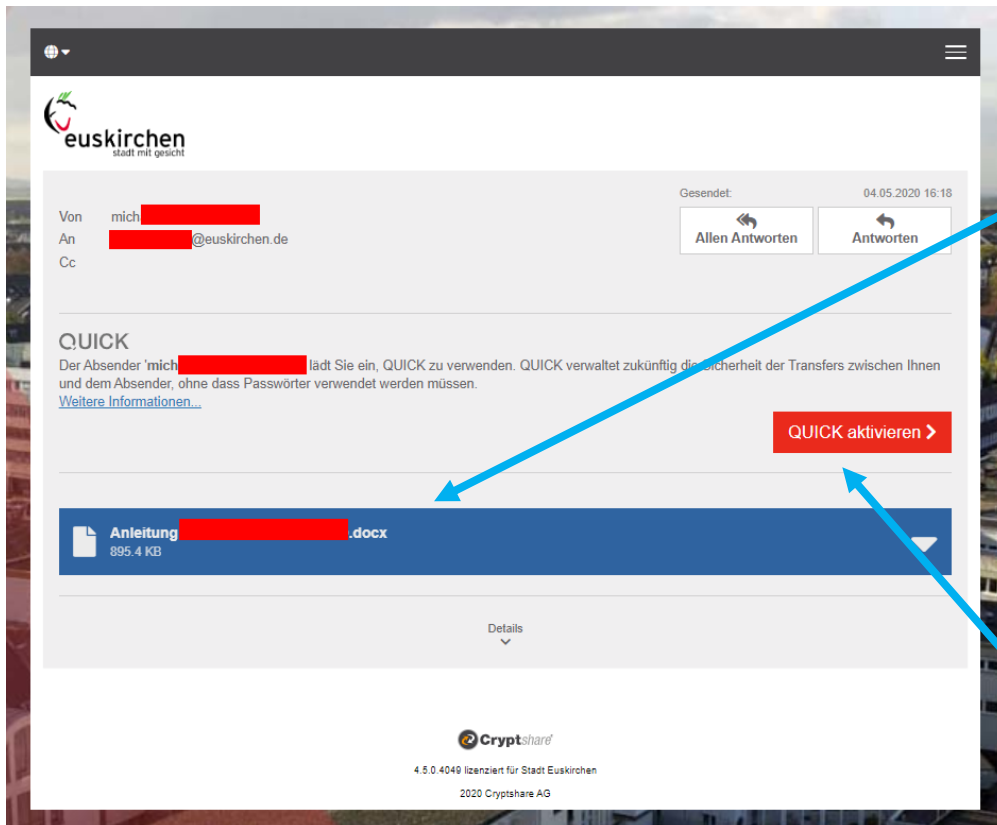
euskirchen
stadt mit gesicht

Gesendet: 04.05.2020 16:18

Von mich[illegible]
An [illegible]@euskirchen.de
Cc

Allen Antworten
Antworten

QUICK
Der Absender 'mich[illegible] lädt Sie ein, QUICK zu verwenden. QUICK verwaltet zukünftig die Sicherheit der Transfers zwischen Ihnen und dem Absender, ohne dass Passwörter verwendet werden müssen.
Weitere Informationen...

QUICK aktivieren

Anleitung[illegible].docx
895.4 KB

Details

Cryptshare
4.5.0.4049 lizenziert für Stadt Euskirchen
2020 Cryptshare AG